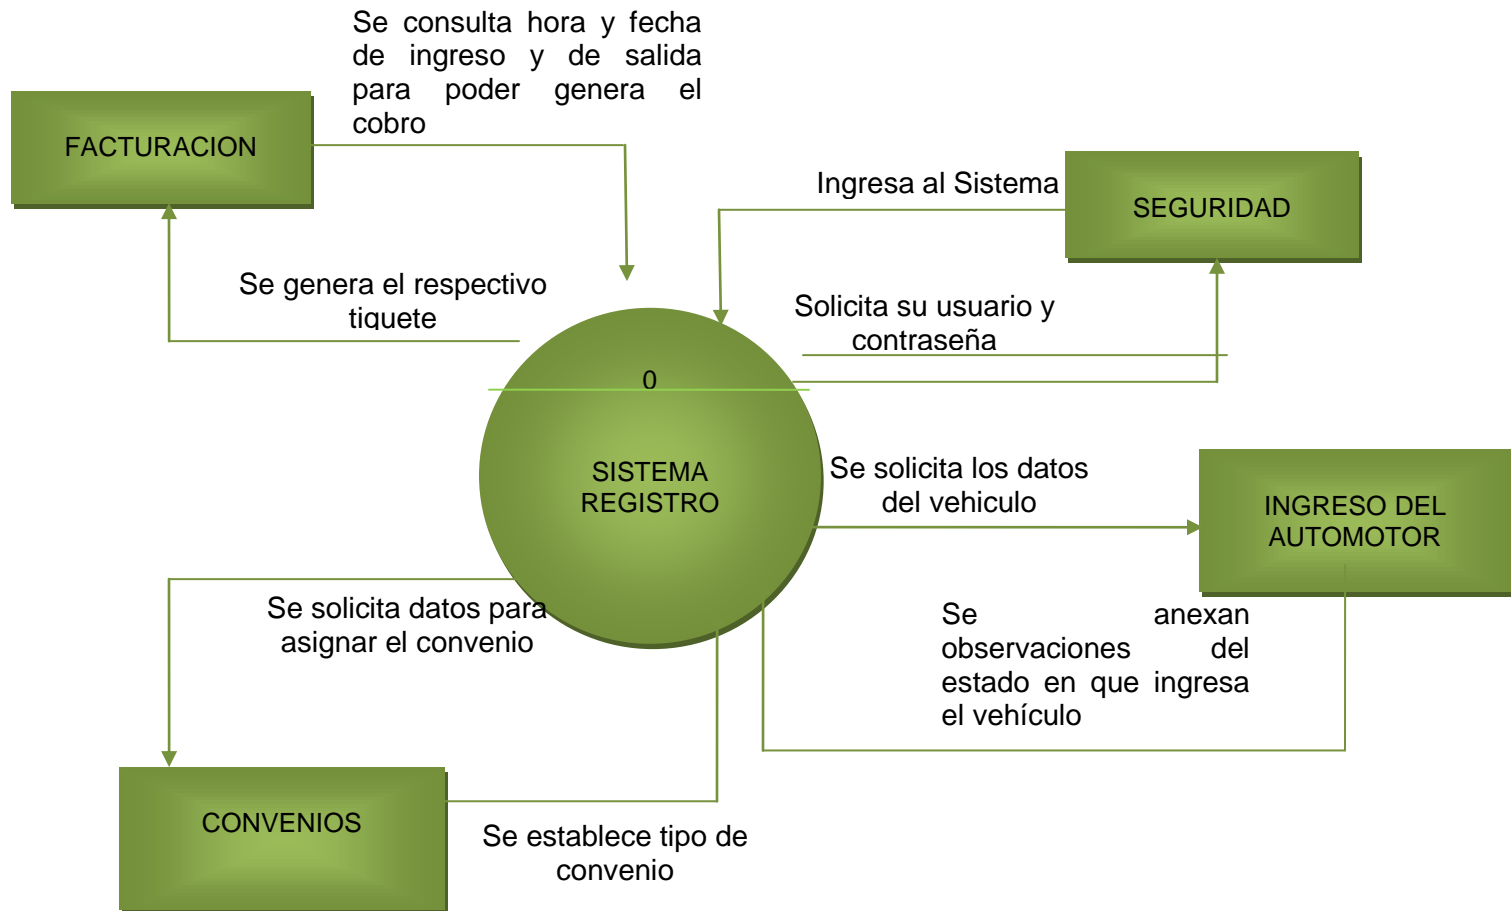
Se consulta hora y fecha de ingreso y de salida para poder genera el cobro

FACTURACION

Ingresa al Sistema

SEGURIDAD

Se genera el respectivo tiquete

Solicita su usuario y contraseña

0

SISTEMA REGISTRO

Se solicita los datos del vehiculo

INGRESO DEL AUTOMOTOR

Se solicita datos para asignar el convenio

Se anexan observaciones del estado en que ingresa el vehículo

CONVENIOS

Se establece tipo de convenio